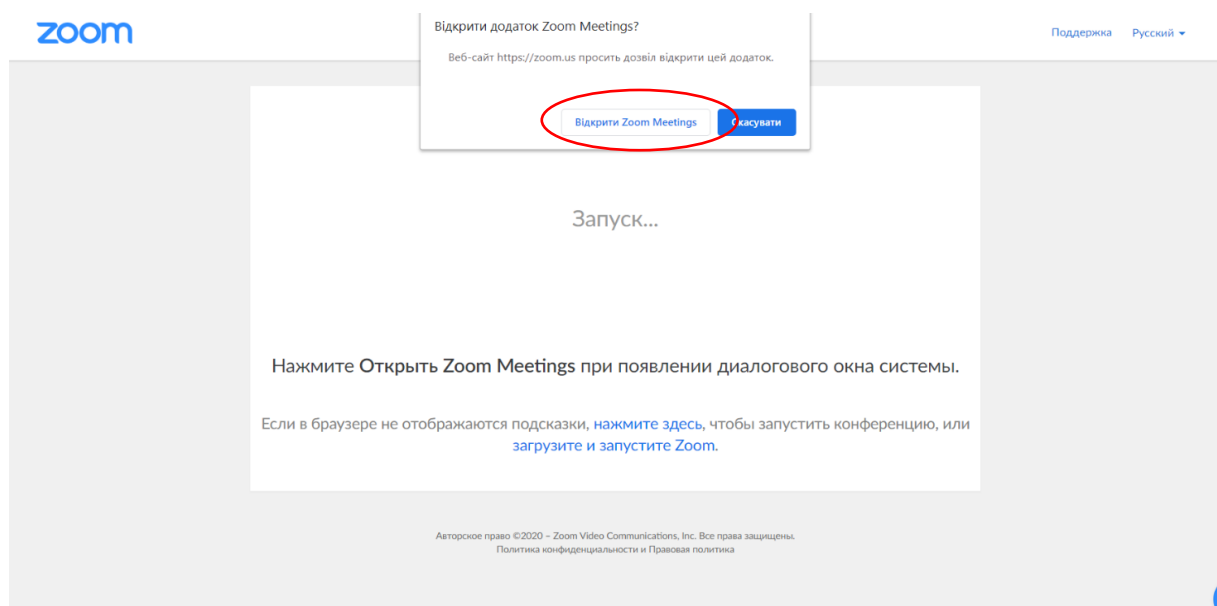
zoom

Відкрити додаток Zoom Meetings?

Веб-сайт https://zoom.us просить дозвіл відкрити цей додаток.

Відкрити Zoom Meetings Скасувати

Поддержка Русский

Запуск...

Нажмите Открыть Zoom Meetings при появлении диалогового окна системы.

Если в браузере не отображаются подсказки, нажмите здесь, чтобы запустить конференцию, или загрузите и запустите Zoom.

Авторское право ©2020 – Zoom Video Communications, Inc. Все права защищены.
Политика конфиденциальности и Правовая политика